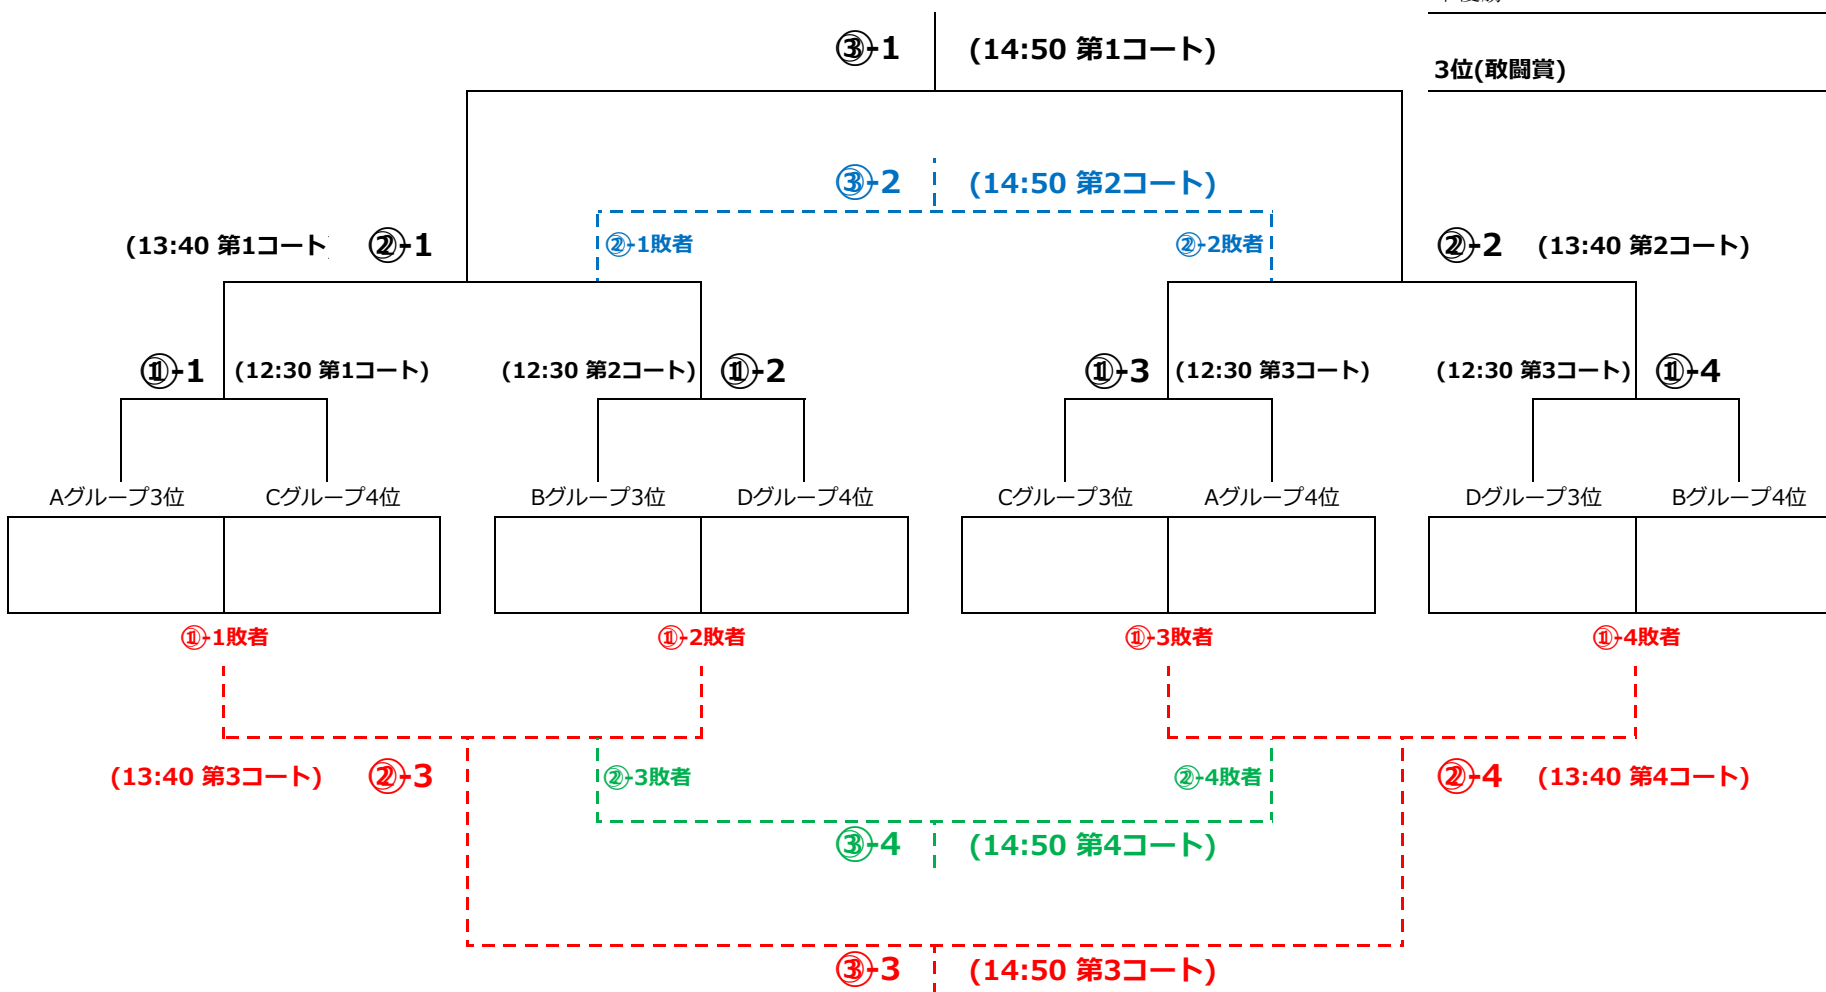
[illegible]

③-1 (14:50 第1コート)

3位(敢闘賞)

③-2 (14:50 第2コート)

(13:40 第1コート ②-1

②-1敗者

②-2敗者

②-2 (13:40 第2コート)

①-1 (12:30 第1コート)

(12:30 第2コート) ①-2

①-3 (12:30 第3コート)

(12:30 第3コート) ①-4

Aグループ3位

Cグループ4位

Bグループ3位

Dグループ4位

Cグループ3位

Aグループ4位

Dグループ3位

Bグループ4位

①-1敗者

①-2敗者

①-3敗者

①-4敗者

(13:40 第3コート) ②-3

②-3敗者

②-4敗者

②-4 (13:40 第4コート)

③-4 (14:50 第4コート)

③-3 (14:50 第3コート)